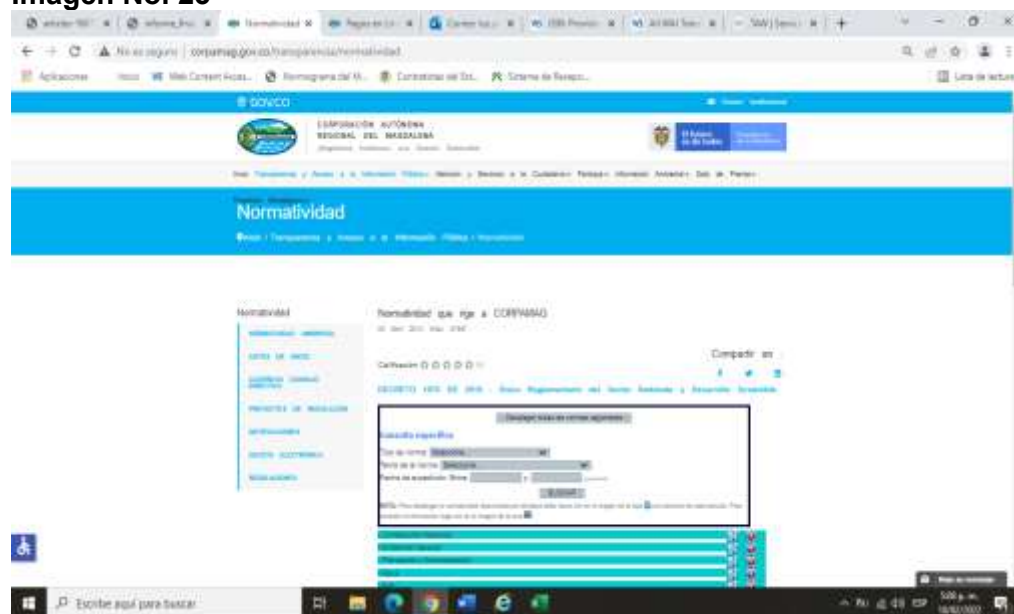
Imagen No. 20

No es seguro | corpamag.gov.co/transparencia/normatividad

Aplicaciones

GOV.CO

CORPORACIÓN AUTÓNOMA REGIONAL DEL MAGDALENA

Normatividad

Normatividad

Normatividad que rige a CORPAMAG

Calificación

Compartir en

DECRETO 1076 DE 2015 - Único Reglamentario del Sector Ambiente y Desarrollo Sostenible

Consulta específica

Tipo de norma: Seleccione

Fecha de la norma: Seleccione

Fecha de expedición: Entre y

BUSCAR

Escribe aquí para buscar